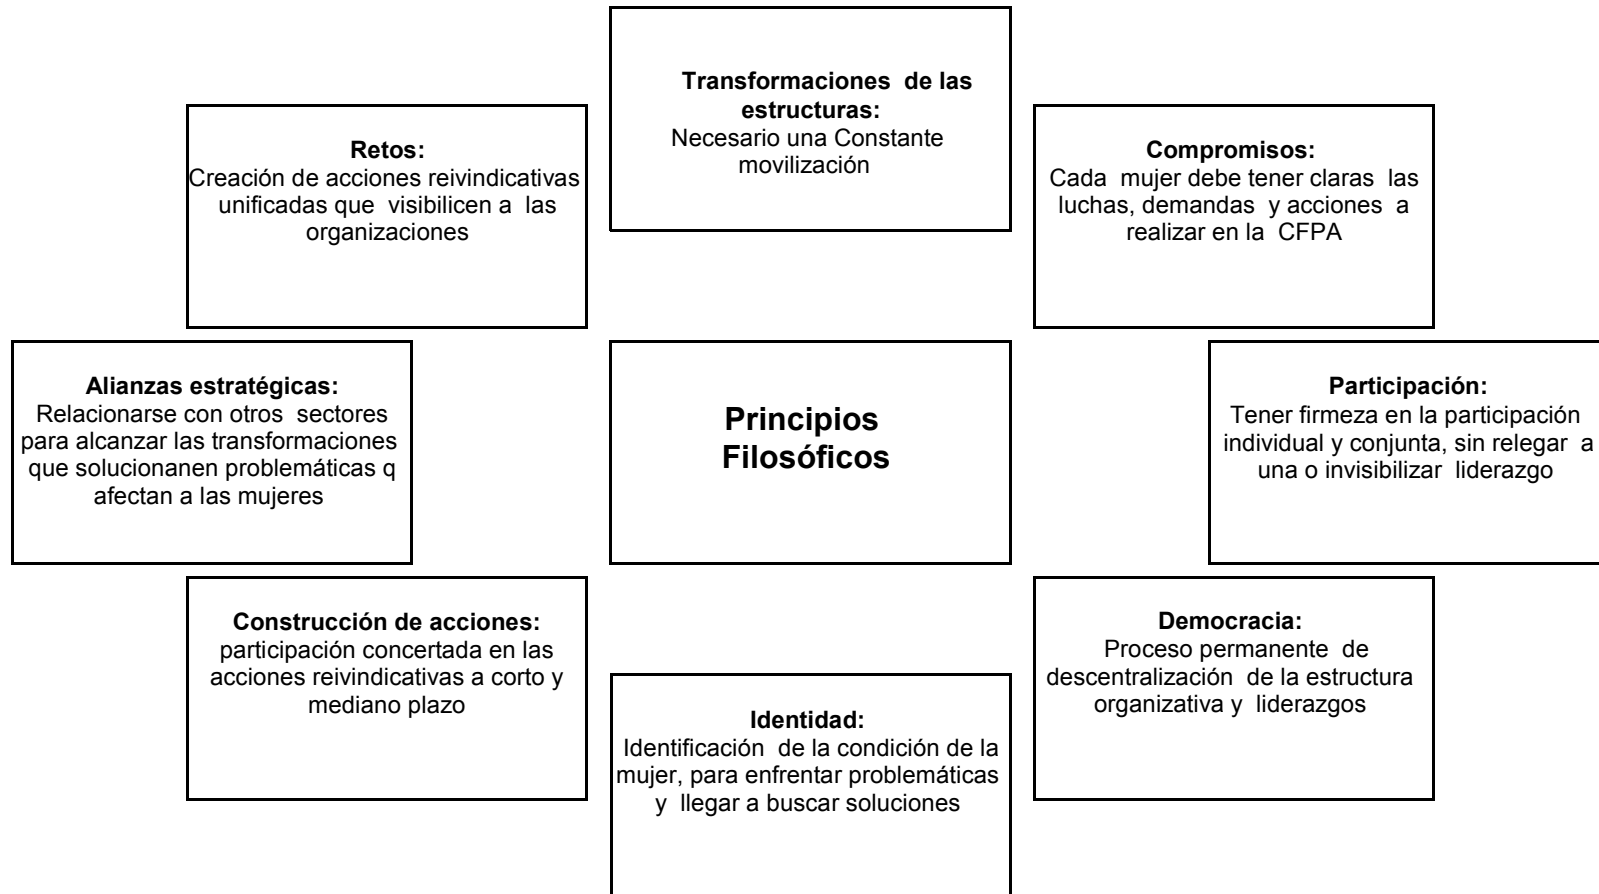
Transformaciones de las estructuras:
Necesario una Constante movilización

Retos:
Creación de acciones reivindicativas unificadas que visibilicen a las organizaciones

Compromisos:
Cada mujer debe tener claras las luchas, demandas y acciones a realizar en la CFPA

Alianzas estratégicas:
Relacionarse con otros sectores para alcanzar las transformaciones que solucionanen problemáticas q afectan a las mujeres

Principios Filosóficos

Participación:
Tener firmeza en la participación individual y conjunta, sin relegar a una o invisibilizar liderazgo

Construcción de acciones:
participación concertada en las acciones reivindicativas a corto y mediano plazo

Democracia:
Proceso permanente de descentralización de la estructura organizativa y liderazgos

Identidad:
Identificación de la condición de la mujer, para enfrentar problemáticas y llegar a buscar soluciones